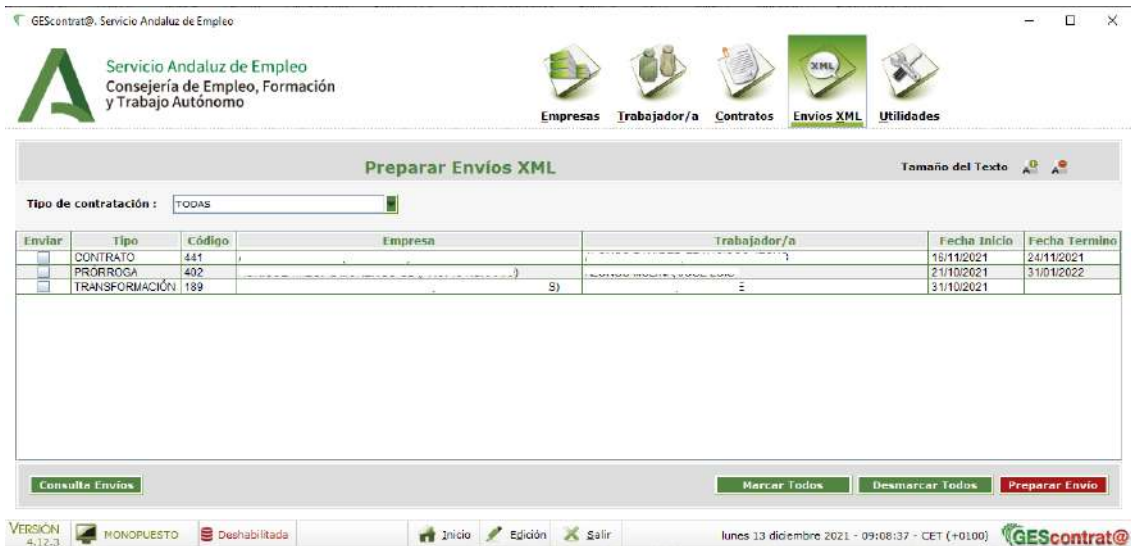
GEScontrat@. Servicio Andaluz de Empleo

Servicio Andaluz de Empleo
Consejería de Empleo, Formación y Trabajo Autónomo

Empresas Trabajador/a Contratos Envios XML Utilidades

Preparar Envíos XML

Tamaño del Texto

Tipo de contratación : TODAS

| Enviar | Tipo | Código | Empresa | Trabajador/a | Fecha Inicio | Fecha Termino |
|---|---|---|---|---|---|---|
| | CONTRATO | 441 | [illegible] | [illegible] | 16/11/2021 | 24/11/2021 |
| | PRÓRROGA | 402 | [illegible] | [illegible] | 21/10/2021 | 31/01/2022 |
| | TRANSFORMACIÓN | 189 | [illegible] S) | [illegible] E | 31/10/2021 | |

Consulta Envíos

Marcar Todos Desmarcar Todos Preparar Envío

VERSIÓN 4.12.3 MONOPUESTO Deshabilitada Inicio Edición Salir lunes 13 diciembre 2021 - 09:08:37 - CET (+0100) GEScontrat@